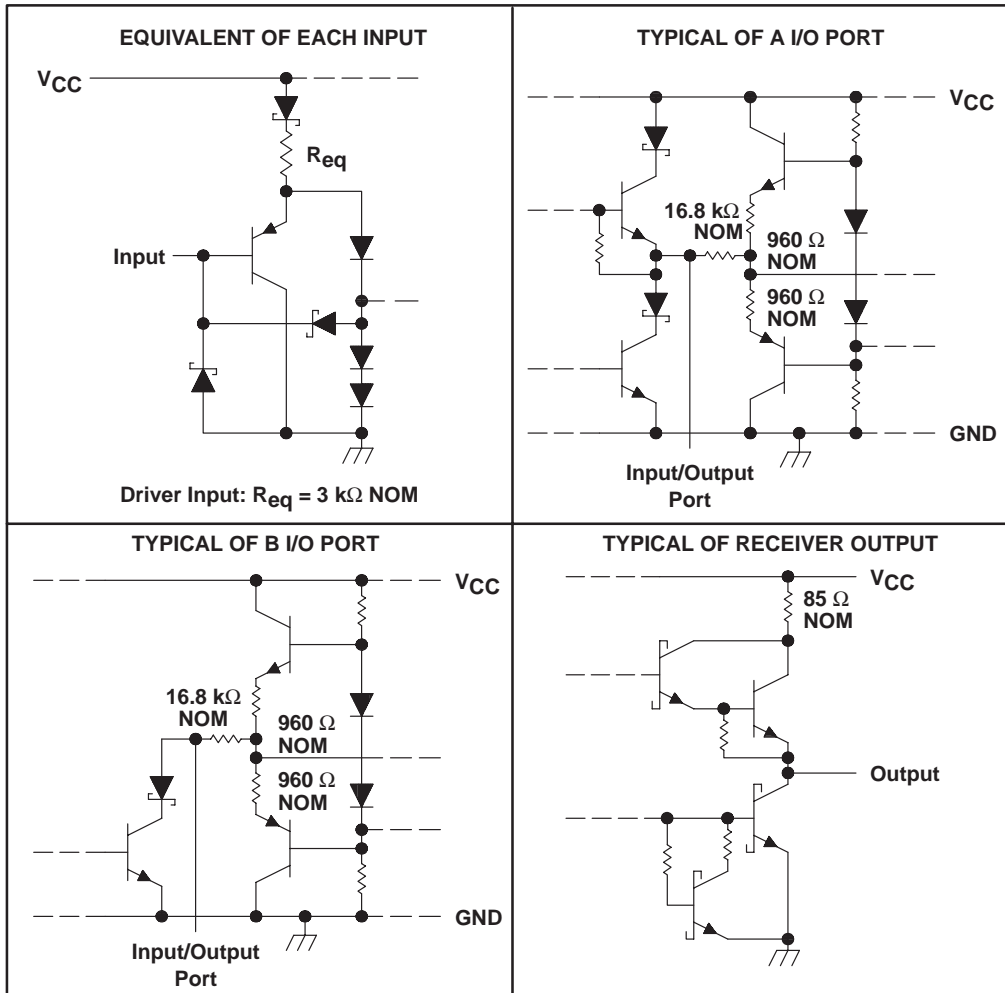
EQUIVALENT OF EACH INPUT

$V_{CC}$

$R_{eq}$

Input

Driver Input: $R_{eq}$ = 3 k$\Omega$ NOM

TYPICAL OF A I/O PORT

$V_{CC}$

16.8 k$\Omega$ NOM

960 $\Omega$ NOM

960 $\Omega$ NOM

GND

Input/Output Port

TYPICAL OF B I/O PORT

$V_{CC}$

16.8 k$\Omega$ NOM

960 $\Omega$ NOM

960 $\Omega$ NOM

GND

Input/Output Port

TYPICAL OF RECEIVER OUTPUT

$V_{CC}$

85 $\Omega$ NOM

Output